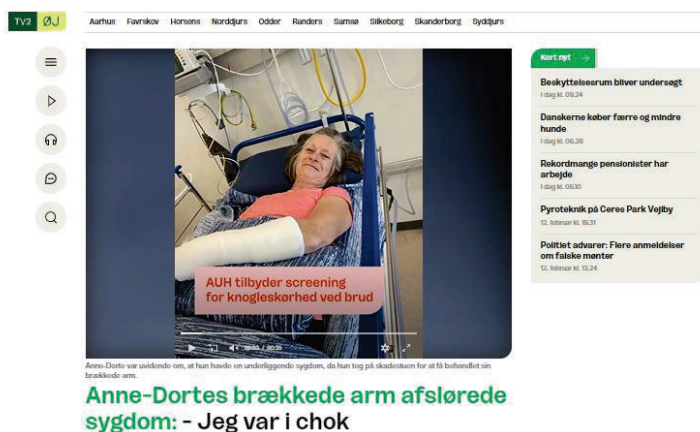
TV2 ØJ

Aarhus Favrskov Horsens Norddjurs Odder Randers Samsø Silkeborg Skanderborg Syddjurs

AUH tilbyder screening for knogleskørhed ved brud

00:00 / 00:35

Anne-Dorte var uvidende om, at hun havde en underliggende sygdom, da hun tog på skadestuen for at få behandlet sin brækkede arm.

Anne-Dortes brækkede arm afslørede sygdom: - Jeg var i chok

Kort nyt →

Beskyttelsesrum bliver undersøgt
I dag kl. 09.24

Danskerne køber færre og mindre hunde
I dag kl. 06.28

Rekordmange pensionister har arbejde
I dag kl. 06.10

Pyroteknik på Ceres Park Vejlby
12. februar kl. 19.31

Politiet advarer: Flere anmeldelser om falske mønter
12. februar kl. 13.24